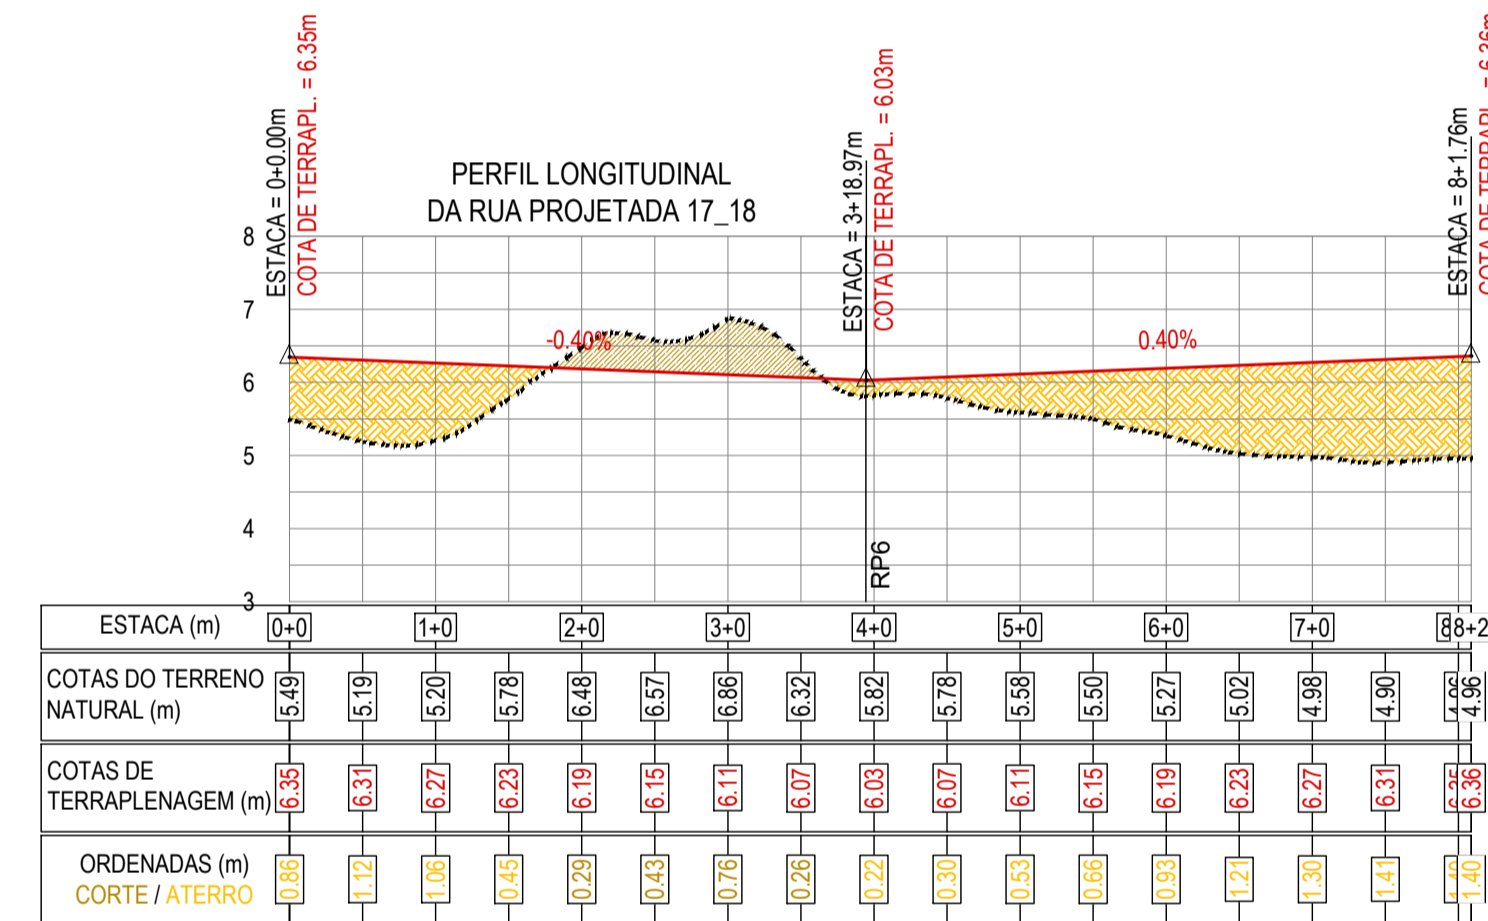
ESTACA = 0+0.00m
COTA DE TERRAPL. = 6.35m

PERFIL LONGITUDINAL
DA RUA PROJETADA 17_18

ESTACA = 3+18.97m
COTA DE TERRAPL. = 6.03m

ESTACA = 8+1.76m
COTA DE TERRAPL. = 6.36m

8
7
6
5
4
3

-0.40%
0.40%

RP6

| ESTACA (m) | 0+0 | | 1+0 | | 2+0 | | 3+0 | | 4+0 | | 5+0 | | 6+0 | | 7+0 | | 8 | 8+2 |
|---|---|---|---|---|---|---|---|---|---|---|---|---|---|---|---|---|---|---|
| COTAS DO TERRENO NATURAL (m) | 5.49 | 5.19 | 5.20 | 5.78 | 6.48 | 6.57 | 6.86 | 6.32 | 5.82 | 5.78 | 5.58 | 5.50 | 5.27 | 5.02 | 4.98 | 4.90 | 4.96 | 4.96 |
| COTAS DE TERRAPLENAGEM (m) | 6.35 | 6.31 | 6.27 | 6.23 | 6.19 | 6.15 | 6.11 | 6.07 | 6.03 | 6.07 | 6.11 | 6.15 | 6.19 | 6.23 | 6.27 | 6.31 | 6.35 | 6.36 |
| ORDENADAS (m) CORTE / ATERRO | 0.86 | 1.12 | 1.06 | 0.45 | 0.29 | 0.43 | 0.76 | 0.26 | 0.22 | 0.30 | 0.53 | 0.66 | 0.93 | 1.21 | 1.30 | 1.41 | 1.40 | 1.40 |